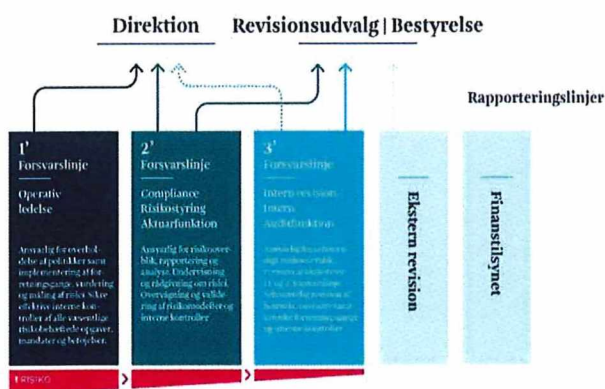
Direktion

Revisionsudvalg | Bestyrelse

Rapporteringslinjer

1'
Forsvarslinje

Operativ ledelse

Ansvarlig for overholdelse af politikker samt implementering af forretningsgange, vurdering og måling af risiko. Sikre effektive interne kontroller af alle væsentlige risikobehæftede opgaver, mandater og beføjelser.

2'
Forsvarslinje

Compliance
Risikostyring
Aktuarfunktion

Ansvarlig for risikooverblik, rapportering og analyse. Undervisning og rådgivning om risici. Overvågning og validering af risikomodeller og interne kontroller

3'
Forsvarslinje

Intern revision
Intern Auditfunktion

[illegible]

Ekstern revision

Finanstilsynet

RISIKO